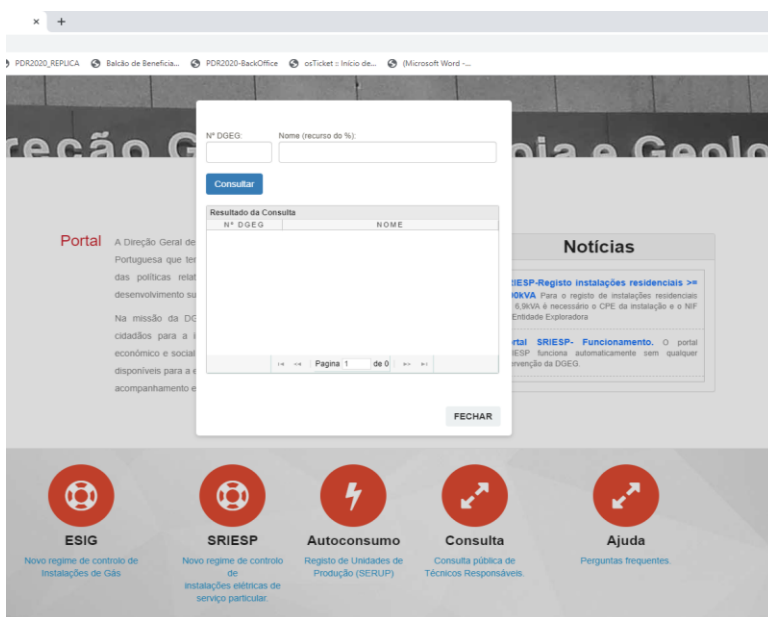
×   +

PDR2020_REPLICA   Balcão de Beneficiá...   PDR2020-BackOffice   osTicket :: Início de...   (Microsoft Word -...

reção G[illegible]ia e Geolo

Nº DGEG:   Nome (recurso do %):

Consultar

Resultado da Consulta

| Nº DGEG | NOME |
|---|---|

Pagina 1 de 0

FECHAR

Portal   A Direção Geral de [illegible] Portuguesa que ter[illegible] das políticas relat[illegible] desenvolvimento su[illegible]

Na missão da DG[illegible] cidadãos para a i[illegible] económico e social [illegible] disponíveis para a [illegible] acompanhamento e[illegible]

Notícias

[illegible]IESP-Registo instalações residenciais >= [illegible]0kVA Para o registo de instalações residenciais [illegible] 6,9kVA é necessário o CPE da instalação e o NIF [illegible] Entidade Exploradora

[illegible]rtal SRIESP- Funcionamento. O portal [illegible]IESP funciona automaticamente sem qualquer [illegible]ervenção da DGEG.

ESIG
Novo regime de controlo de Instalações de Gás

SRIESP
Novo regime de controlo de instalações elétricas de serviço particular.

Autoconsumo
Registo de Unidades de Produção (SERUP)

Consulta
Consulta pública de Técnicos Responsáveis.

Ajuda
Perguntas frequentes.